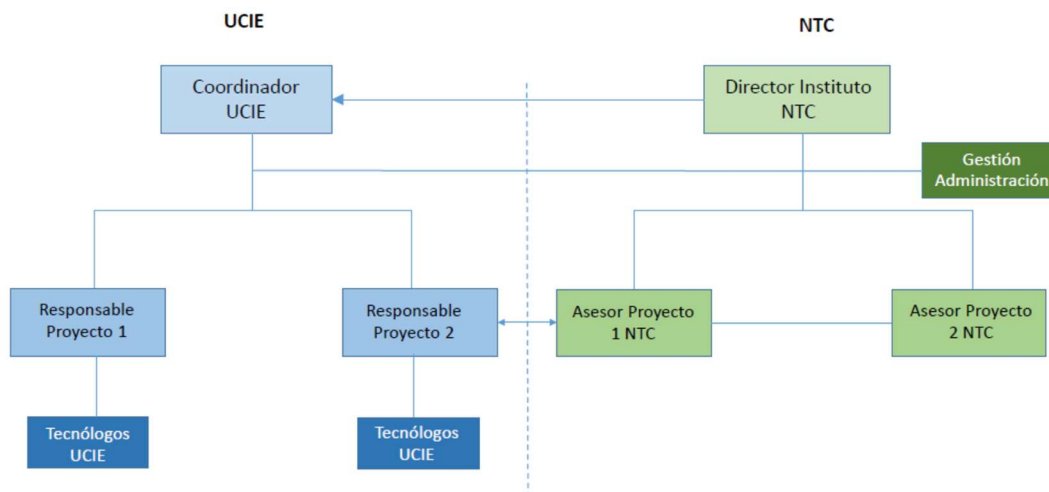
UCIE

NTC

Coordinador UCIE

Director Instituto NTC

Gestión Administración

Responsable Proyecto 1

Responsable Proyecto 2

Asesor Proyecto 1 NTC

Asesor Proyecto 2 NTC

Tecnólogos UCIE

Tecnólogos UCIE